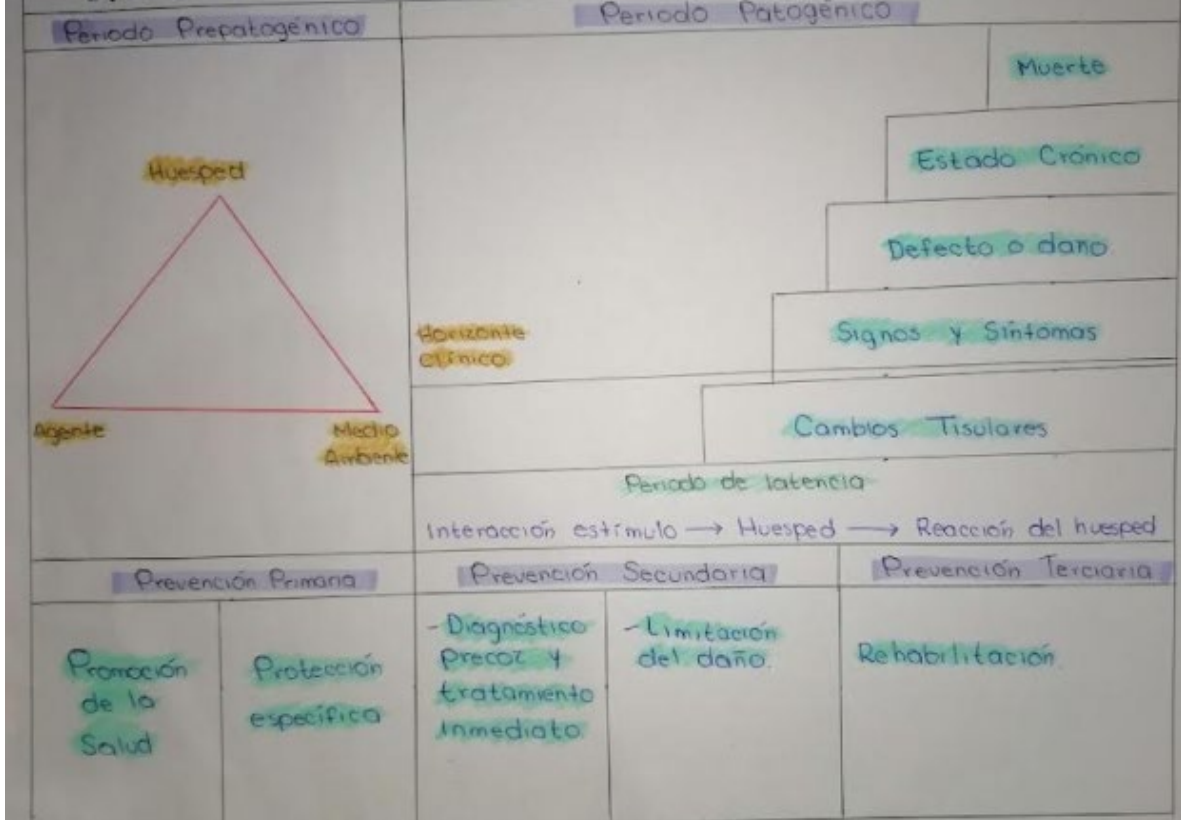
Periodo Prepatogénico

Periodo Patogénico

Huesped

Agente

Medio Ambiente

Muerte

Estado Crónico

Defecto o daño

Horizonte clínico

Signos y Síntomas

Cambios Tisulares

Periodo de latencia

Interacción estímulo → Huesped → Reacción del huesped

Prevención Primaria

Prevención Secundaria

Prevención Terciaria

Promoción de la Salud

Protección especifica

-Diagnóstico precoz y tratamiento inmediato.

-Limitación del daño.

Rehabilitación